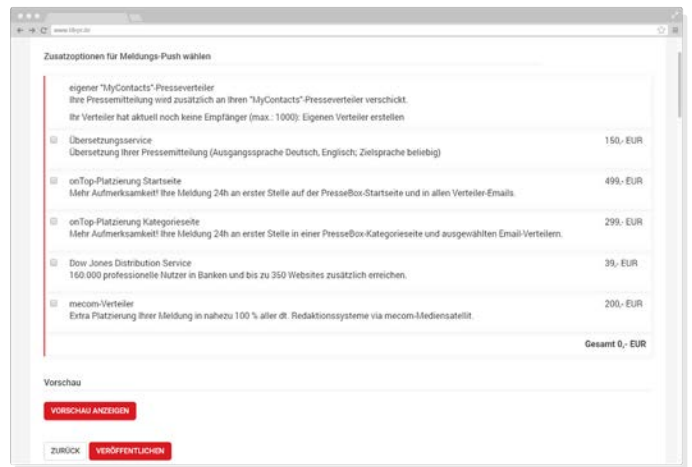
www.tlbyr.de

Zusatzoptionen für Meldungs-Push wählen

eigener "MyContacts"-Presseverteiler
Ihre Pressemitteilung wird zusätzlich an Ihren "MyContacts"-Presseverteiler verschickt.

Ihr Verteiler hat aktuell noch keine Empfänger (max.: 1000): Eigenen Verteiler erstellen

Übersetzungsservice
Übersetzung Ihrer Pressemitteilung (Ausgangssprache Deutsch, Englisch; Zielsprache beliebig)
150,- EUR

onTop-Platzierung Startseite
Mehr Aufmerksamkeit! Ihre Meldung 24h an erster Stelle auf der PresseBox-Startseite und in allen Verteiler-Emails.
499,- EUR

onTop-Platzierung Kategorieseite
Mehr Aufmerksamkeit! Ihre Meldung 24h an erster Stelle in einer PresseBox-Kategorieseite und ausgewählten Email-Verteilern.
299,- EUR

Dow Jones Distribution Service
160.000 professionelle Nutzer in Banken und bis zu 350 Websites zusätzlich erreichen.
39,- EUR

mecom-Verteiler
Extra Platzierung Ihrer Meldung in nahezu 100 % aller dt. Redaktionssysteme via mecom-Mediensatellit.
200,- EUR

Gesamt 0,- EUR

Vorschau

VORSCHAU ANZEIGEN

ZURÜCK VERÖFFENTLICHEN